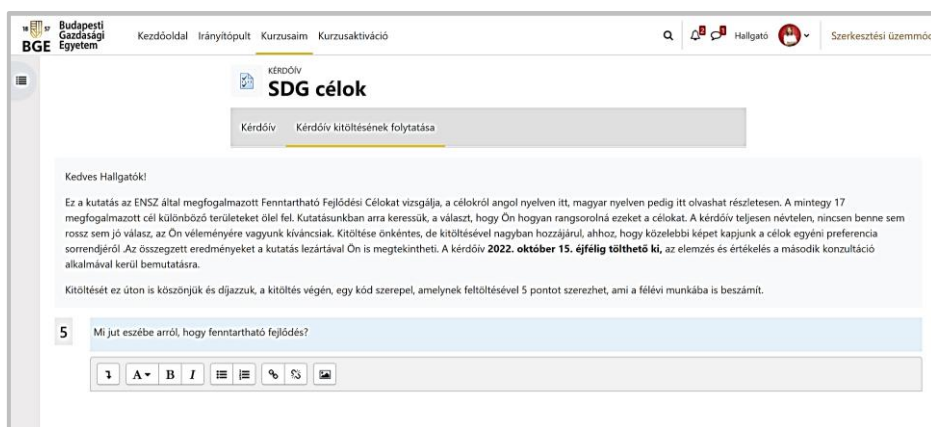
BGE Budapesti Gazdasági Egyetem

Kezdőoldal Irányítópult Kurzusaim Kurzusaktiváció

Hallgató

Szerkesztési üzemmód

KÉRDŐÍV

SDG célok

Kérdőív Kérdőív kitöltésének folytatása

Kedves Hallgatók!

Ez a kutatás az ENSZ által megfogalmazott Fenntartható Fejlődési Célokat vizsgálja, a célokról angol nyelven itt, magyar nyelven pedig itt olvashat részletesen. A mintegy 17 megfogalmazott cél különböző területeket ölel fel. Kutatásunkban arra keressük, a választ, hogy Ön hogyan rangsorolná ezeket a célokat. A kérdőív teljesen névtelen, nincsen benne sem rossz sem jó válasz, az Ön véleményére vagyunk kíváncsiak. Kitöltése önkéntes, de kitöltésével nagyban hozzájárul, ahhoz, hogy közelebbi képet kapjunk a célok egyéni preferencia sorrendjéről .Az összegzett eredményeket a kutatás lezártával Ön is megtekintheti. A kérdőív 2022. október 15. éjfélig tölthető ki, az elemzés és értékelés a második konzultáció alkalmával kerül bemutatásra.

Kitöltését ez úton is köszönjük és díjazzuk, a kitöltés végén, egy kód szerepel, amelynek feltöltésével 5 pontot szerezhet, ami a félévi munkába is beszámít.

5 Mi jut eszébe arról, hogy fenntartható fejlődés?

A B I